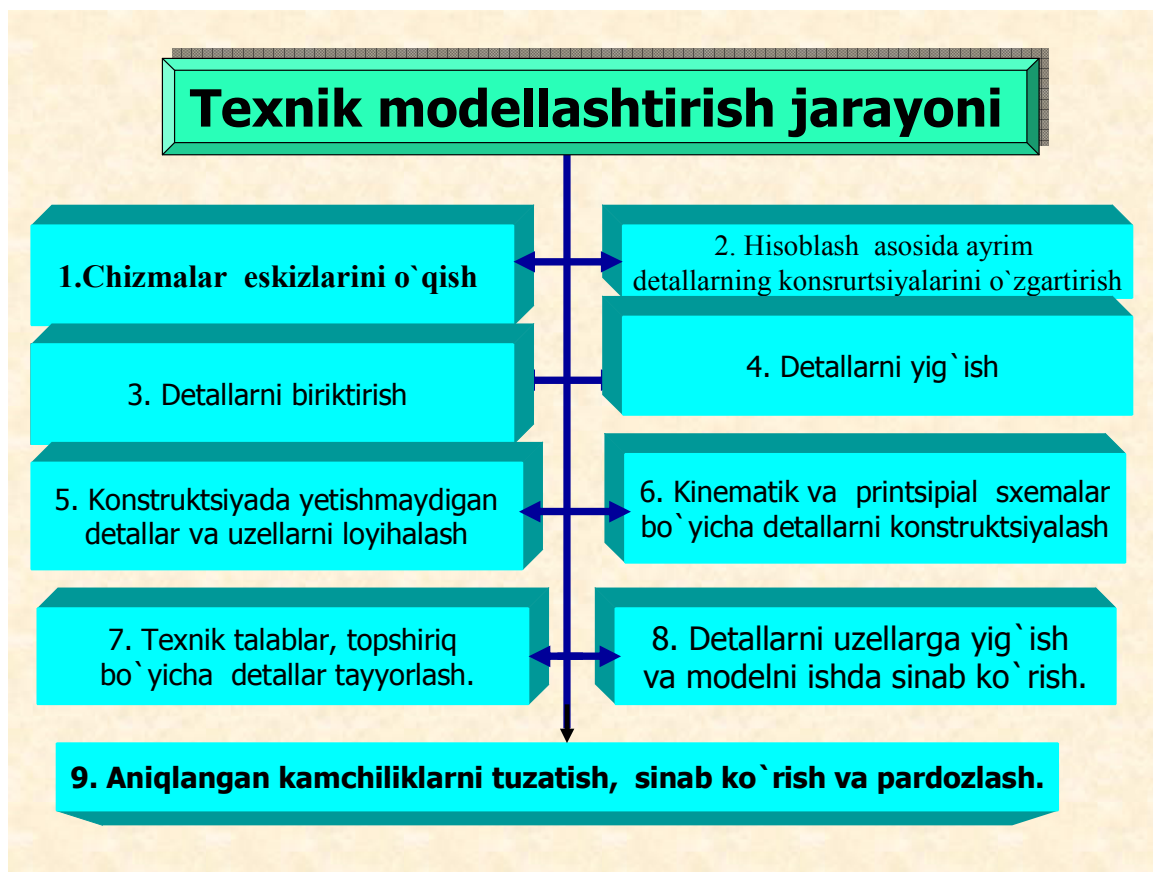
Texnik modellashtirish jarayoni

1.Chizmalar eskizlarini o`qish

2. Hisoblash asosida ayrim detallarning konsrurtsiyalarini o`zgartirish

3. Detallarni biriktirish

4. Detallarni yig`ish

5. Konstruktsiyada yetishmaydigan detallar va uzellarni loyihalash

6. Kinematik va printsipial sxemalar bo`yicha detallarni konstruktsiyalash

7. Texnik talablar, topshiriq bo`yicha detallar tayyorlash.

8. Detallarni uzellarga yig`ish va modelni ishda sinab ko`rish.

9. Aniqlangan kamchiliklarni tuzatish, sinab ko`rish va pardozlash.